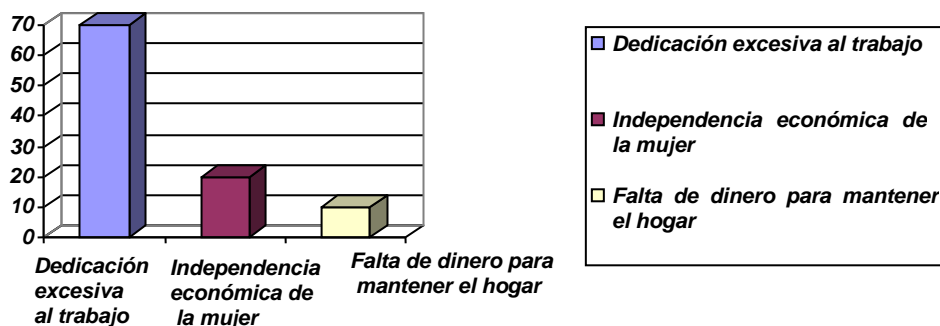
70
60
50
40
30
20
10
0

Dedicación excesiva al trabajo
Independencia económica de la mujer
Falta de dinero para mantener el hogar

Dedicación excesiva al trabajo
Independencia económica de la mujer
Falta de dinero para mantener el hogar